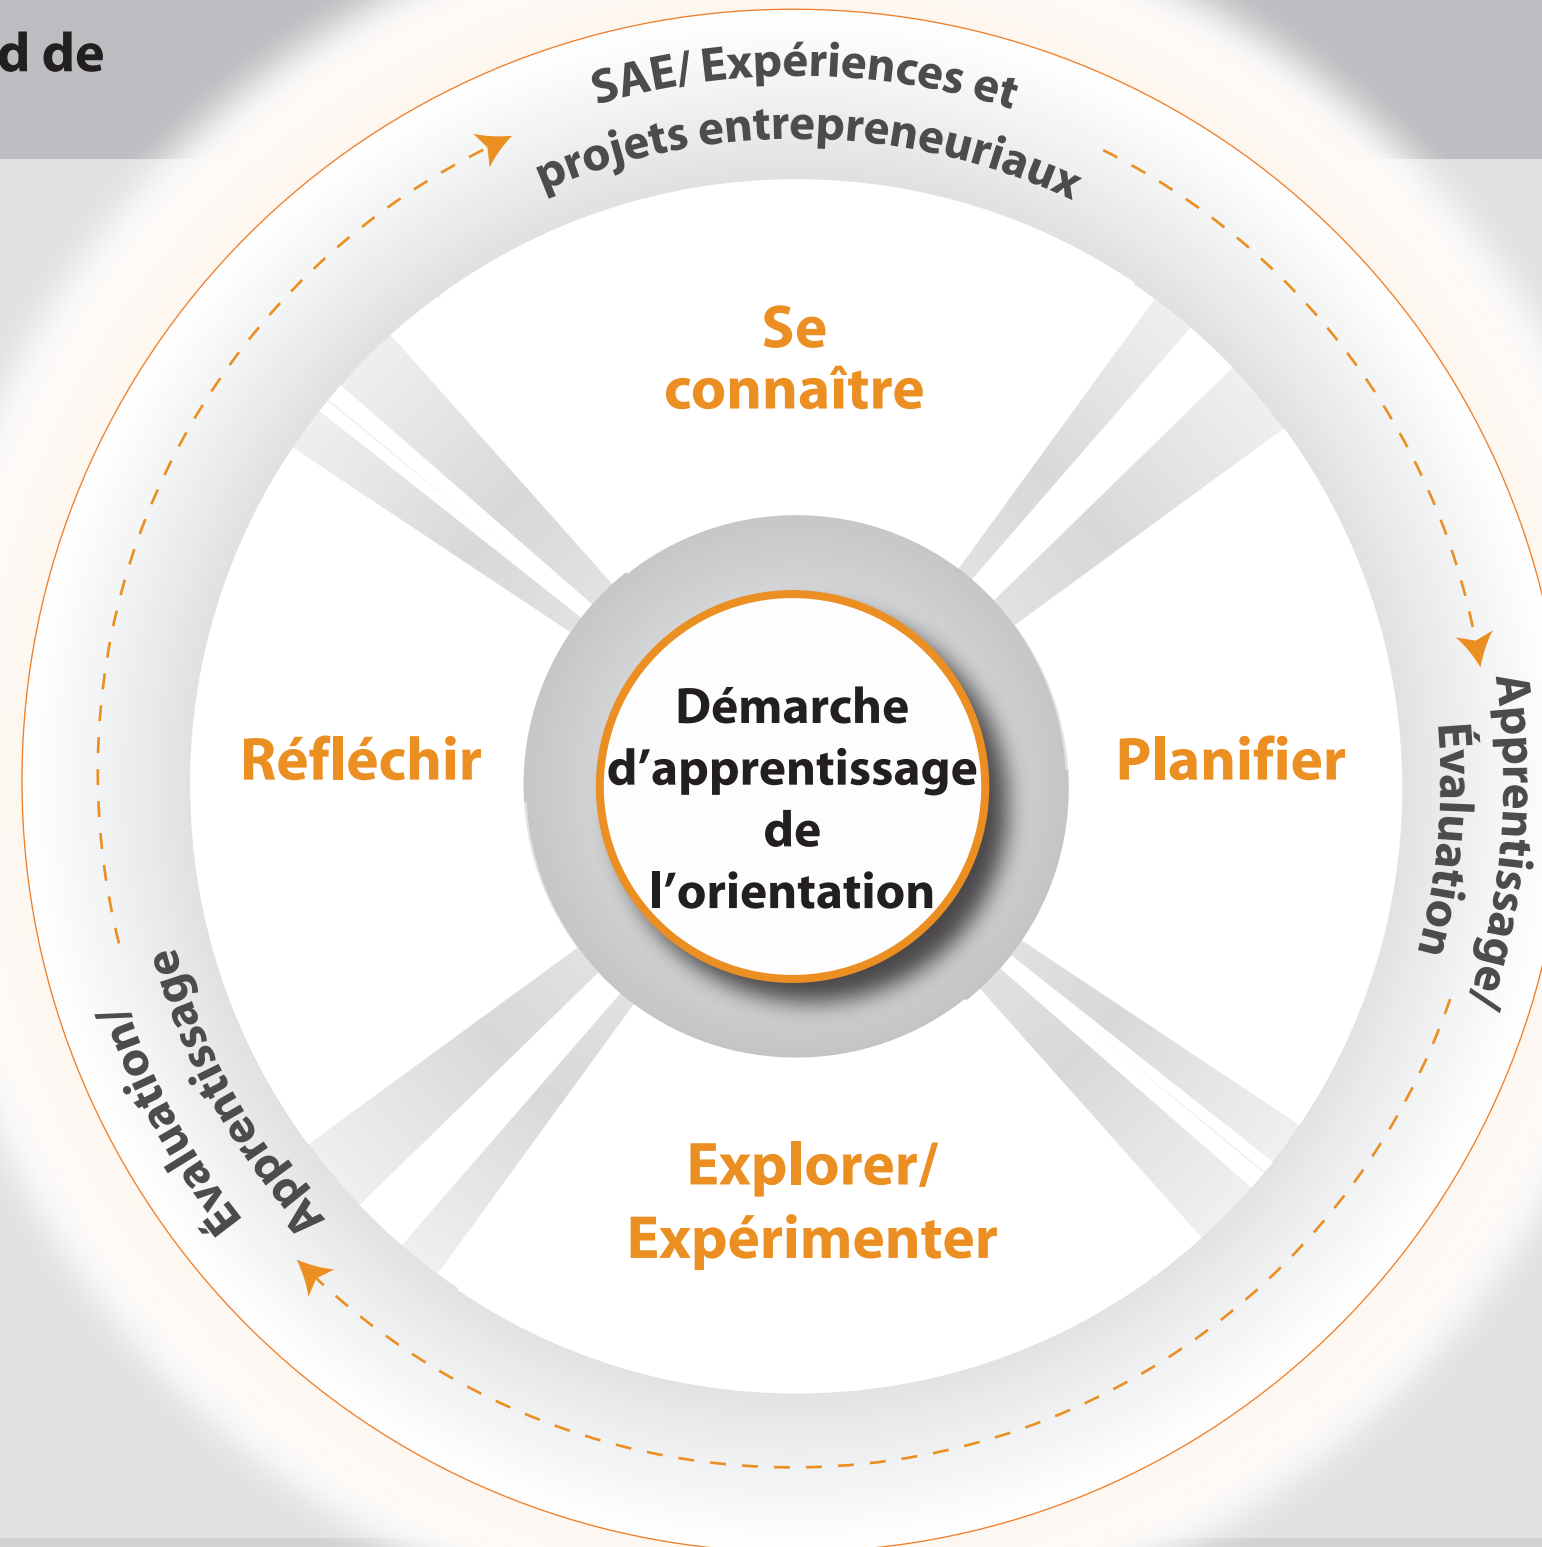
d de

SAE/ Expériences et projets entrepreneuriaux

Se connaître

Réfléchir

Démarche d'apprentissage de l'orientation

Planifier

Apprentissage/ Évaluation

Explorer/ Expérimenter

Apprentissage Évaluation/